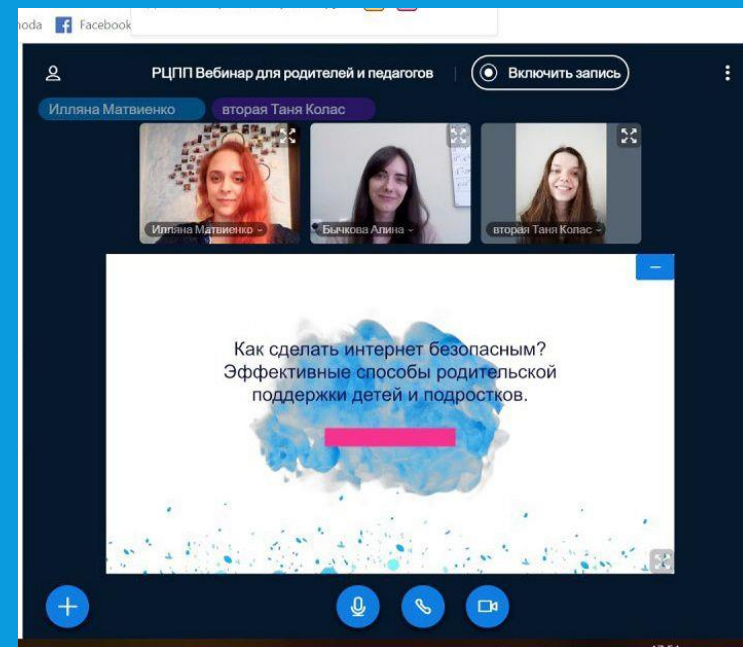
noda Facebook

РЦПП Вебинар для родителей и педагогов

Включить запись

Илляна Матвиенко

вторая Таня Колас

Илляна Матвиенко

Бычкова Алина

вторая Таня Колас

Как сделать интернет безопасным? Эффективные способы родительской поддержки детей и подростков.